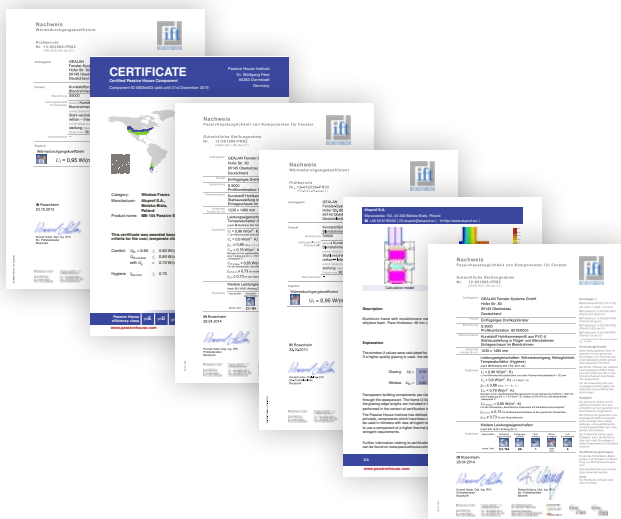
Nachweis
Wärmedurchgangskoeffizient

Prüfbericht
Nr. 12-001665-PR02

Auftraggeber GEALAN
Fenster-Systeme
Hofer Str. 80
95145 Oberkotzau
Deutschland

Wärmedurchgangskoeffizient
$U_f$ = 0,95 W/(m²K)

ift Rosenheim
22.10.2015

CERTIFICATE
Certified Passive House Component
Component-ID 0482wi03 valid until 31st December 2015

Passive House Institute
Dr. Wolfgang Feist
64283 Darmstadt
Germany

Category: Window Frame
Manufacturer: Aluprof S.A.,
Bielsko-Biała,
Poland
Product name: MB-104 Passive S

This certificate was awarded based on criteria for the cool, temperate climate

Comfort
Hygiene

Passive House efficiency class
www.passivehouse.com

Nachweis
Passivhaustauglichkeit von Komponenten für Fenster

Gutachtliche Stellungnahme
Nr. 12-001665-PR02

GEALAN Fenster-Systeme
Hofer Str. 80
95145 Oberkotzau
Deutschland

Weitere Leistungseigenschaften

ift Rosenheim
29.04.2014

Nachweis
Wärmedurchgangskoeffizient

Prüfbericht
Nr. 12-001665-PR02

Auftraggeber GEALAN
Fenster-Systeme
Hofer Str. 80
95145 Oberkotzau
Deutschland

Wärmedurchgangskoeffizient
$U_f$ = 0,96 W/(m²K)

ift Rosenheim
23.10.2013

Aluprof S.A.
Warszawska 153, 43-300 Bielsko-Biała, Poland
T: +48 33 8195300 | E: aluprof@aluprof.eu | W: http://www.aluprof.eu

Calculation model

Description

Explanation

Glazing
Window

Nachweis
Passivhaustauglichkeit von Komponenten für Fenster

Gutachtliche Stellungnahme
Nr. 12-001665-PR02

GEALAN Fenster-Systeme GmbH
Hofer Str. 80
95145 Oberkotzau
Deutschland

S 9000

Kunststoff Hohlkammerprofil aus PVC-U

1230 x 1480 mm

Weitere Leistungseigenschaften

ift Rosenheim
29.04.2014